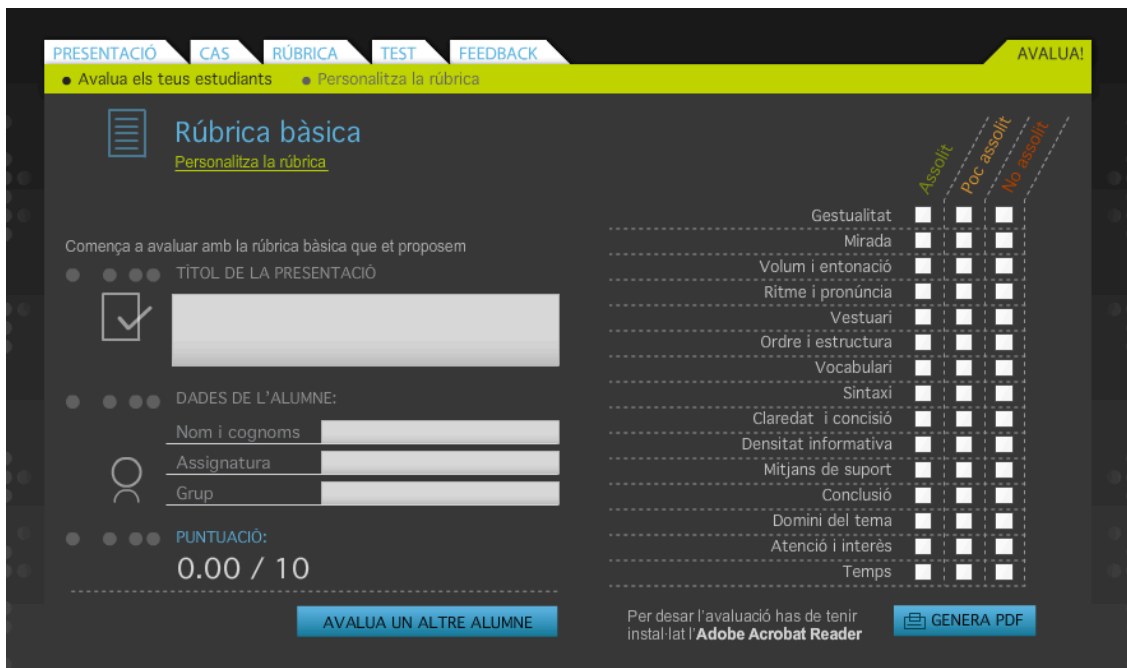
PRESENTACIÓ CAS RÚBRICA TEST FEEDBACK AVALUA!

• Avalua els teus estudiants • Personalitza la rúbrica

Rúbrica bàsica
Personalitza la rúbrica

Assolit Poc assolit No assolit

Comença a avaluar amb la rúbrica bàsica que et proposem

TÍTOL DE LA PRESENTACIÓ

DADES DE L'ALUMNE:

Nom i cognoms
Assignatura
Grup

PUNTUACIÓ:
0.00 / 10

AVALUA UN ALTRE ALUMNE

Gestualitat
Mirada
Volum i entonació
Ritme i pronúncia
Vestuari
Ordre i estructura
Vocabulari
Sintaxi
Claredat i concisió
Densitat informativa
Mitjans de suport
Conclusió
Domini del tema
Atenció i interès
Temps

Per desar l'avaluació has de tenir instal·lat l'Adobe Acrobat Reader

GENERA PDF